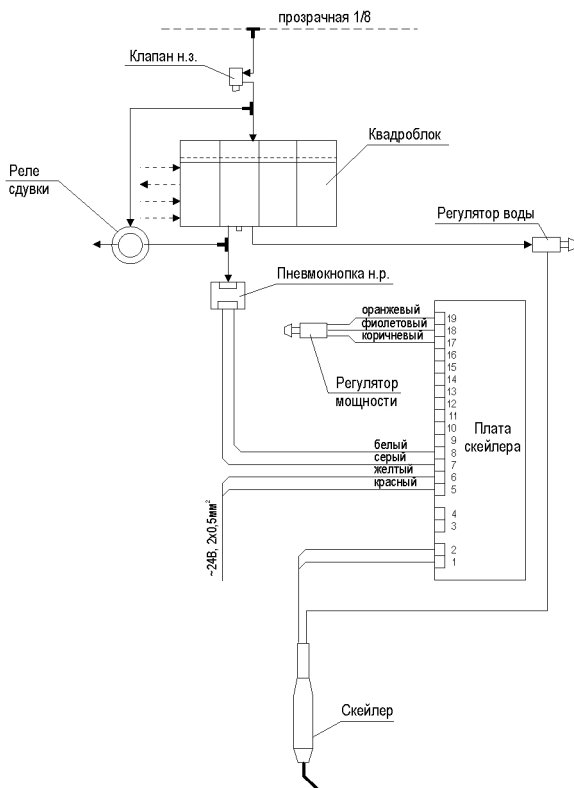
прозрачная 1/8

Клапан н.з.

Квадроблок

Реле сдувки

Регулятор воды

Пневмокнопка н.р.

оранжевый
фиолетовый
коричневый

Регулятор мощности

Плата скейлера

19
18
17
16
15
14
13
12
11
10
9
8
7
6
5
4
3
2
1

белый
серый
желтый
красный

~24В, 2х0,5мм$^2$

Скейлер